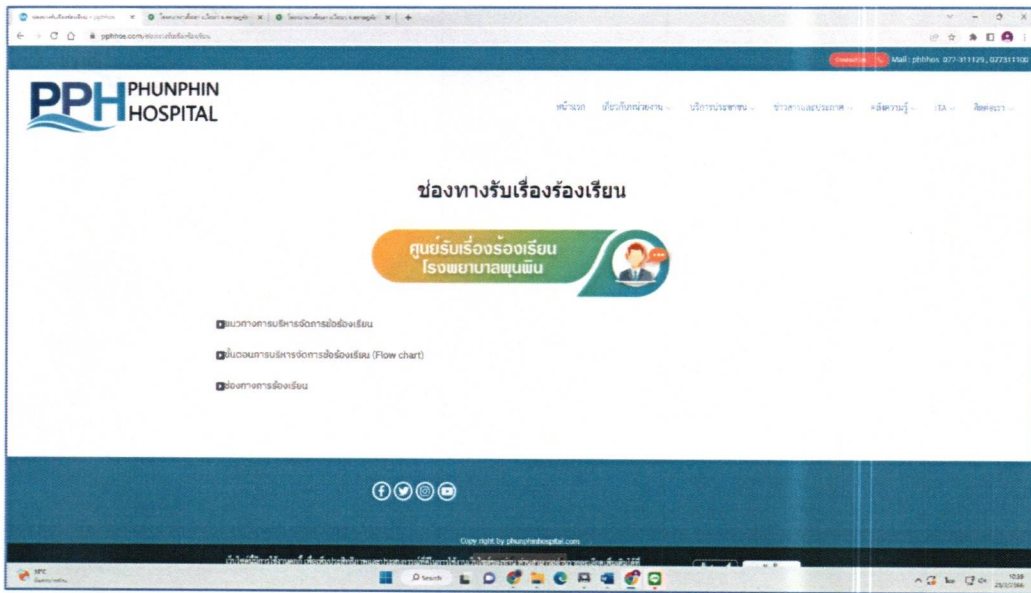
pphhos.com/ช่องทางรับเรื่องร้องเรียน

Contact Us Mail : pphhos 077-311129 , 077311100

PPH PHUNPHIN HOSPITAL

หน้าแรก เกี่ยวกับหน่วยงาน บริการประชาชน ข่าวสารและประกาศ คลังความรู้ ITA ติดต่อเรา

ช่องทางรับเรื่องร้องเรียน

ศูนย์รับเรื่องร้องเรียน โรงพยาบาลพุนพิน

แนวทางการบริหารจัดการข้อร้องเรียน

ขั้นตอนการบริหารจัดการข้อร้องเรียน (Flow chart)

ช่องทางการร้องเรียน

Copy right by phunphinhospital.com

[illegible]

Search

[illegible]